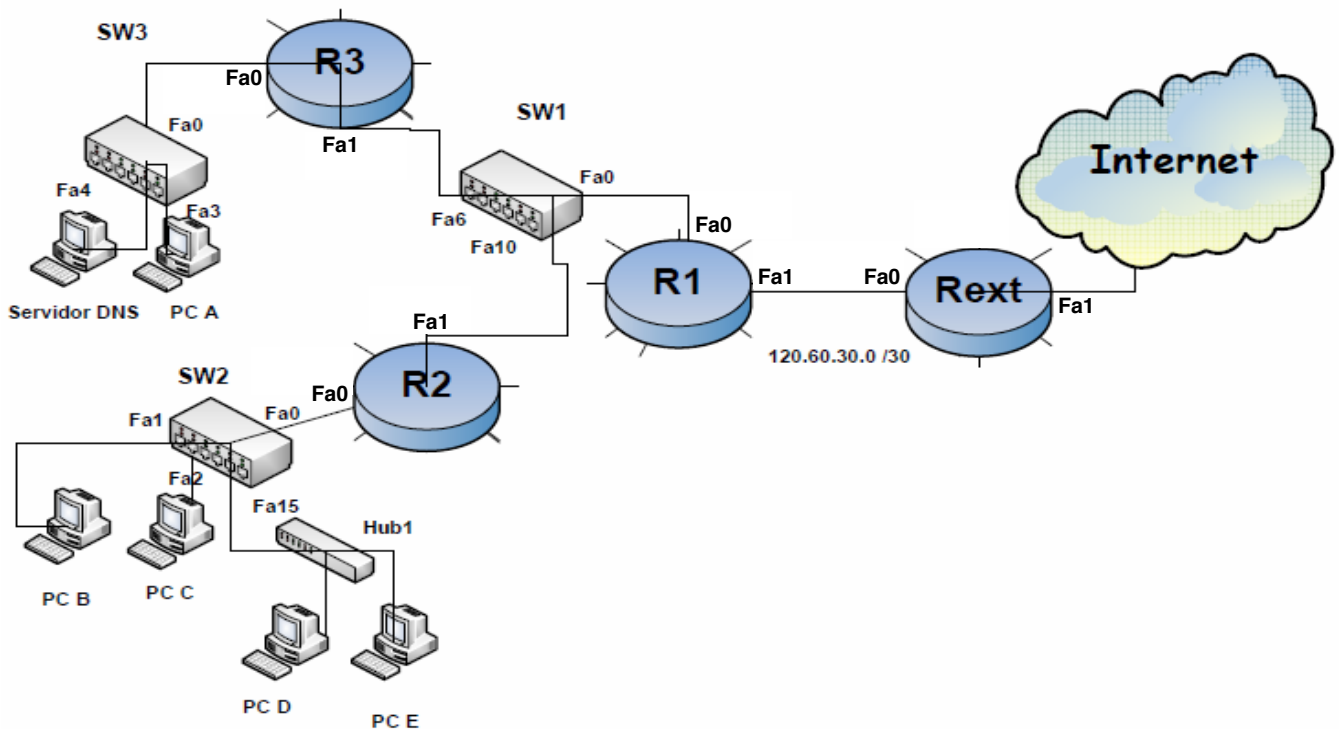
SW3

Fa0

R3

Fa0

Fa1

SW1

Fa0

Internet

Fa4

Fa3

Fa6

Fa0

Fa10

R1

Fa1

Fa0

Rext

Fa1

Servidor DNS

PC A

Fa1

120.60.30.0 /30

SW2

Fa0

R2

Fa1

Fa0

Fa2

Fa15

Hub1

PC B

PC C

PC D

PC E